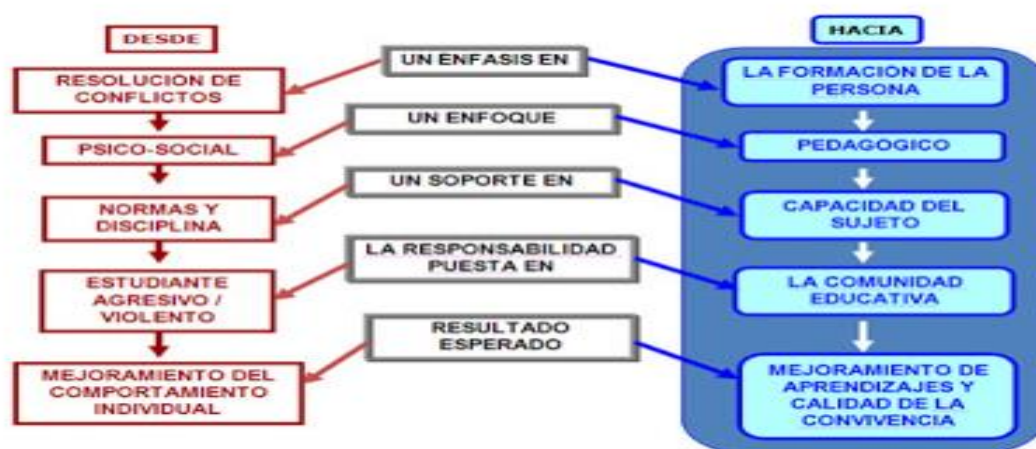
DESDE

RESOLUCION DE CONFLICTOS

PSICO-SOCIAL

NORMAS Y DISCIPLINA

ESTUDIANTE AGRESIVO / VIOLENTO

MEJORAMIENTO DEL COMPORTAMIENTO INDIVIDUAL

UN ENFASIS EN

UN ENFOQUE

UN SOPORTE EN

LA RESPONSABILIDAD PUESTA EN

RESULTADO ESPERADO

HACIA

LA FORMACION DE LA PERSONA

PEDAGOGICO

CAPACIDAD DEL SUJETO

LA COMUNIDAD EDUCATIVA

MEJORAMIENTO DE APRENDIZAJES Y CALIDAD DE LA CONVIVENCIA